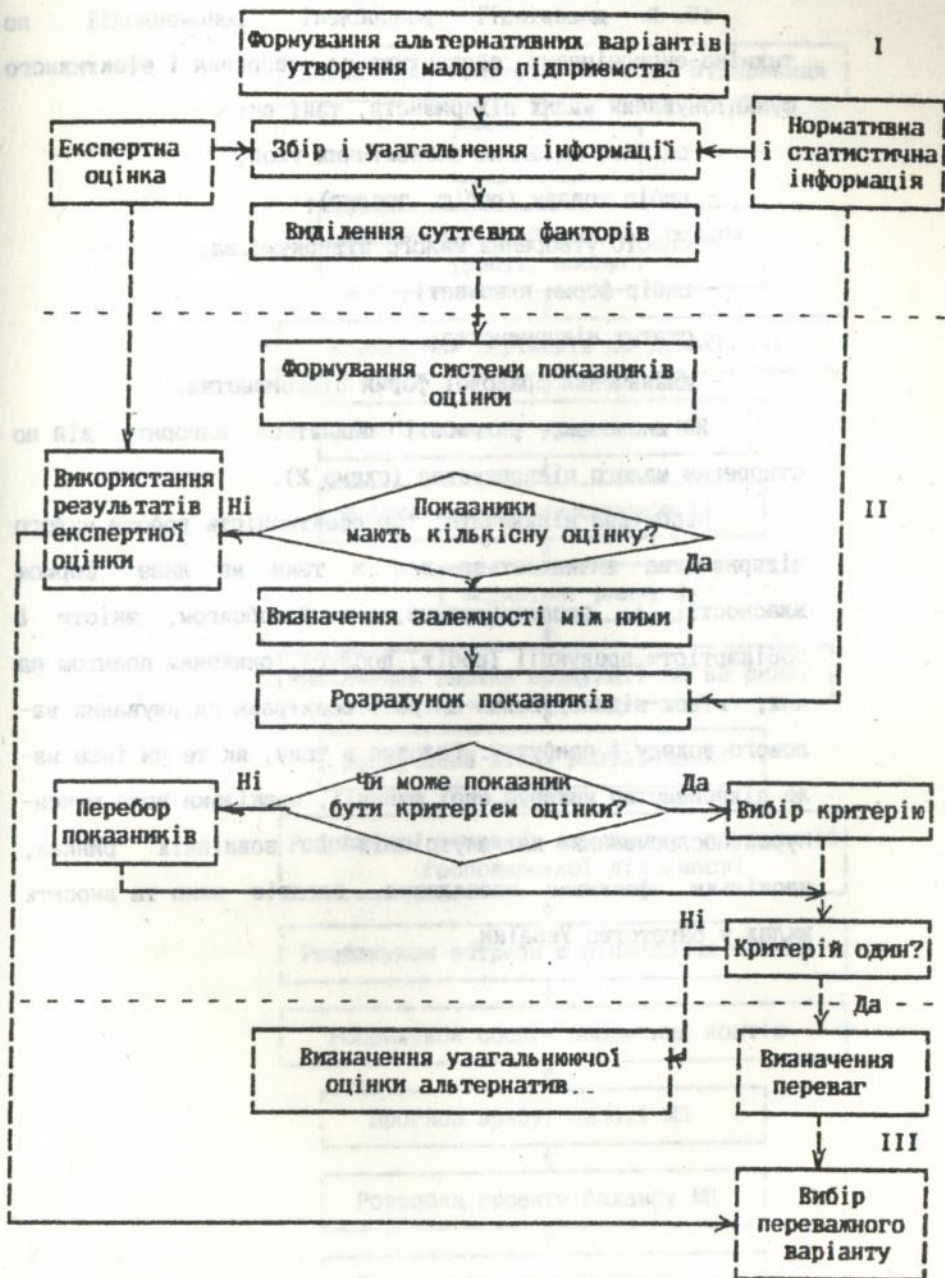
Формування альтернативних варіантів утворення малого підприємства

I

Експертна оцінка

Збір і узагальнення інформації

Нормативна і статистична інформація

Виділення суттєвих факторів

Формування системи показників оцінки

Використання результатів експертної оцінки

Ні

Показники мають кількісну оцінку?

II

Да

Визначення залежності між ними

Розрахунок показників

Ні

Чи може показник бути критерієм оцінки?

Да

Перебор показників

Вибір критерію

Ні

Критерій один?

Да

Визначення узагальнюючої оцінки альтернатив.

Визначення переваг

III

Вибір переважного варіанту